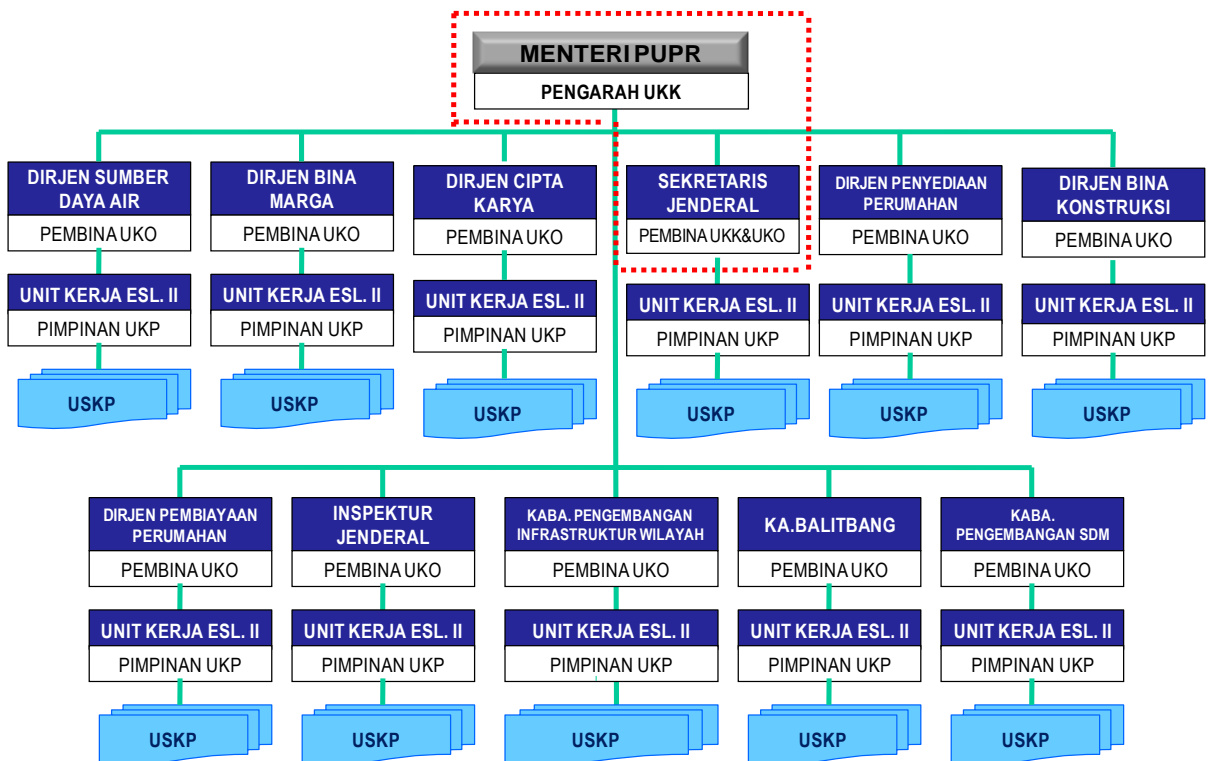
MENTERI PUPR
PENGARAH UKK

DIRJEN SUMBER DAYA AIR
PEMBINA UKO
UNIT KERJA ESL. II
PIMPINAN UKP
USKP

DIRJEN BINA MARGA
PEMBINA UKO
UNIT KERJA ESL. II
PIMPINAN UKP
USKP

DIRJEN CIPTA KARYA
PEMBINA UKO
UNIT KERJA ESL. II
PIMPINAN UKP
USKP

SEKRETARIS JENDERAL
PEMBINA UKK&UKO
UNIT KERJA ESL. II
PIMPINAN UKP
USKP

DIRJEN PENYEDIAAN PERUMAHAN
PEMBINA UKO
UNIT KERJA ESL. II
PIMPINAN UKP
USKP

DIRJEN BINA KONSTRUKSI
PEMBINA UKO
UNIT KERJA ESL. II
PIMPINAN UKP
USKP

DIRJEN PEMBIAYAAN PERUMAHAN
PEMBINA UKO
UNIT KERJA ESL. II
PIMPINAN UKP
USKP

INSPEKTUR JENDERAL
PEMBINA UKO
UNIT KERJA ESL. II
PIMPINAN UKP
USKP

KABA. PENGEMBANGAN INFRASTRUKTUR WILAYAH
PEMBINA UKO
UNIT KERJA ESL. II
PIMPINAN UKP
USKP

KA.BALITBANG
PEMBINA UKO
UNIT KERJA ESL. II
PIMPINAN UKP
USKP

KABA. PENGEMBANGAN SDM
PEMBINA UKO
UNIT KERJA ESL. II
PIMPINAN UKP
USKP